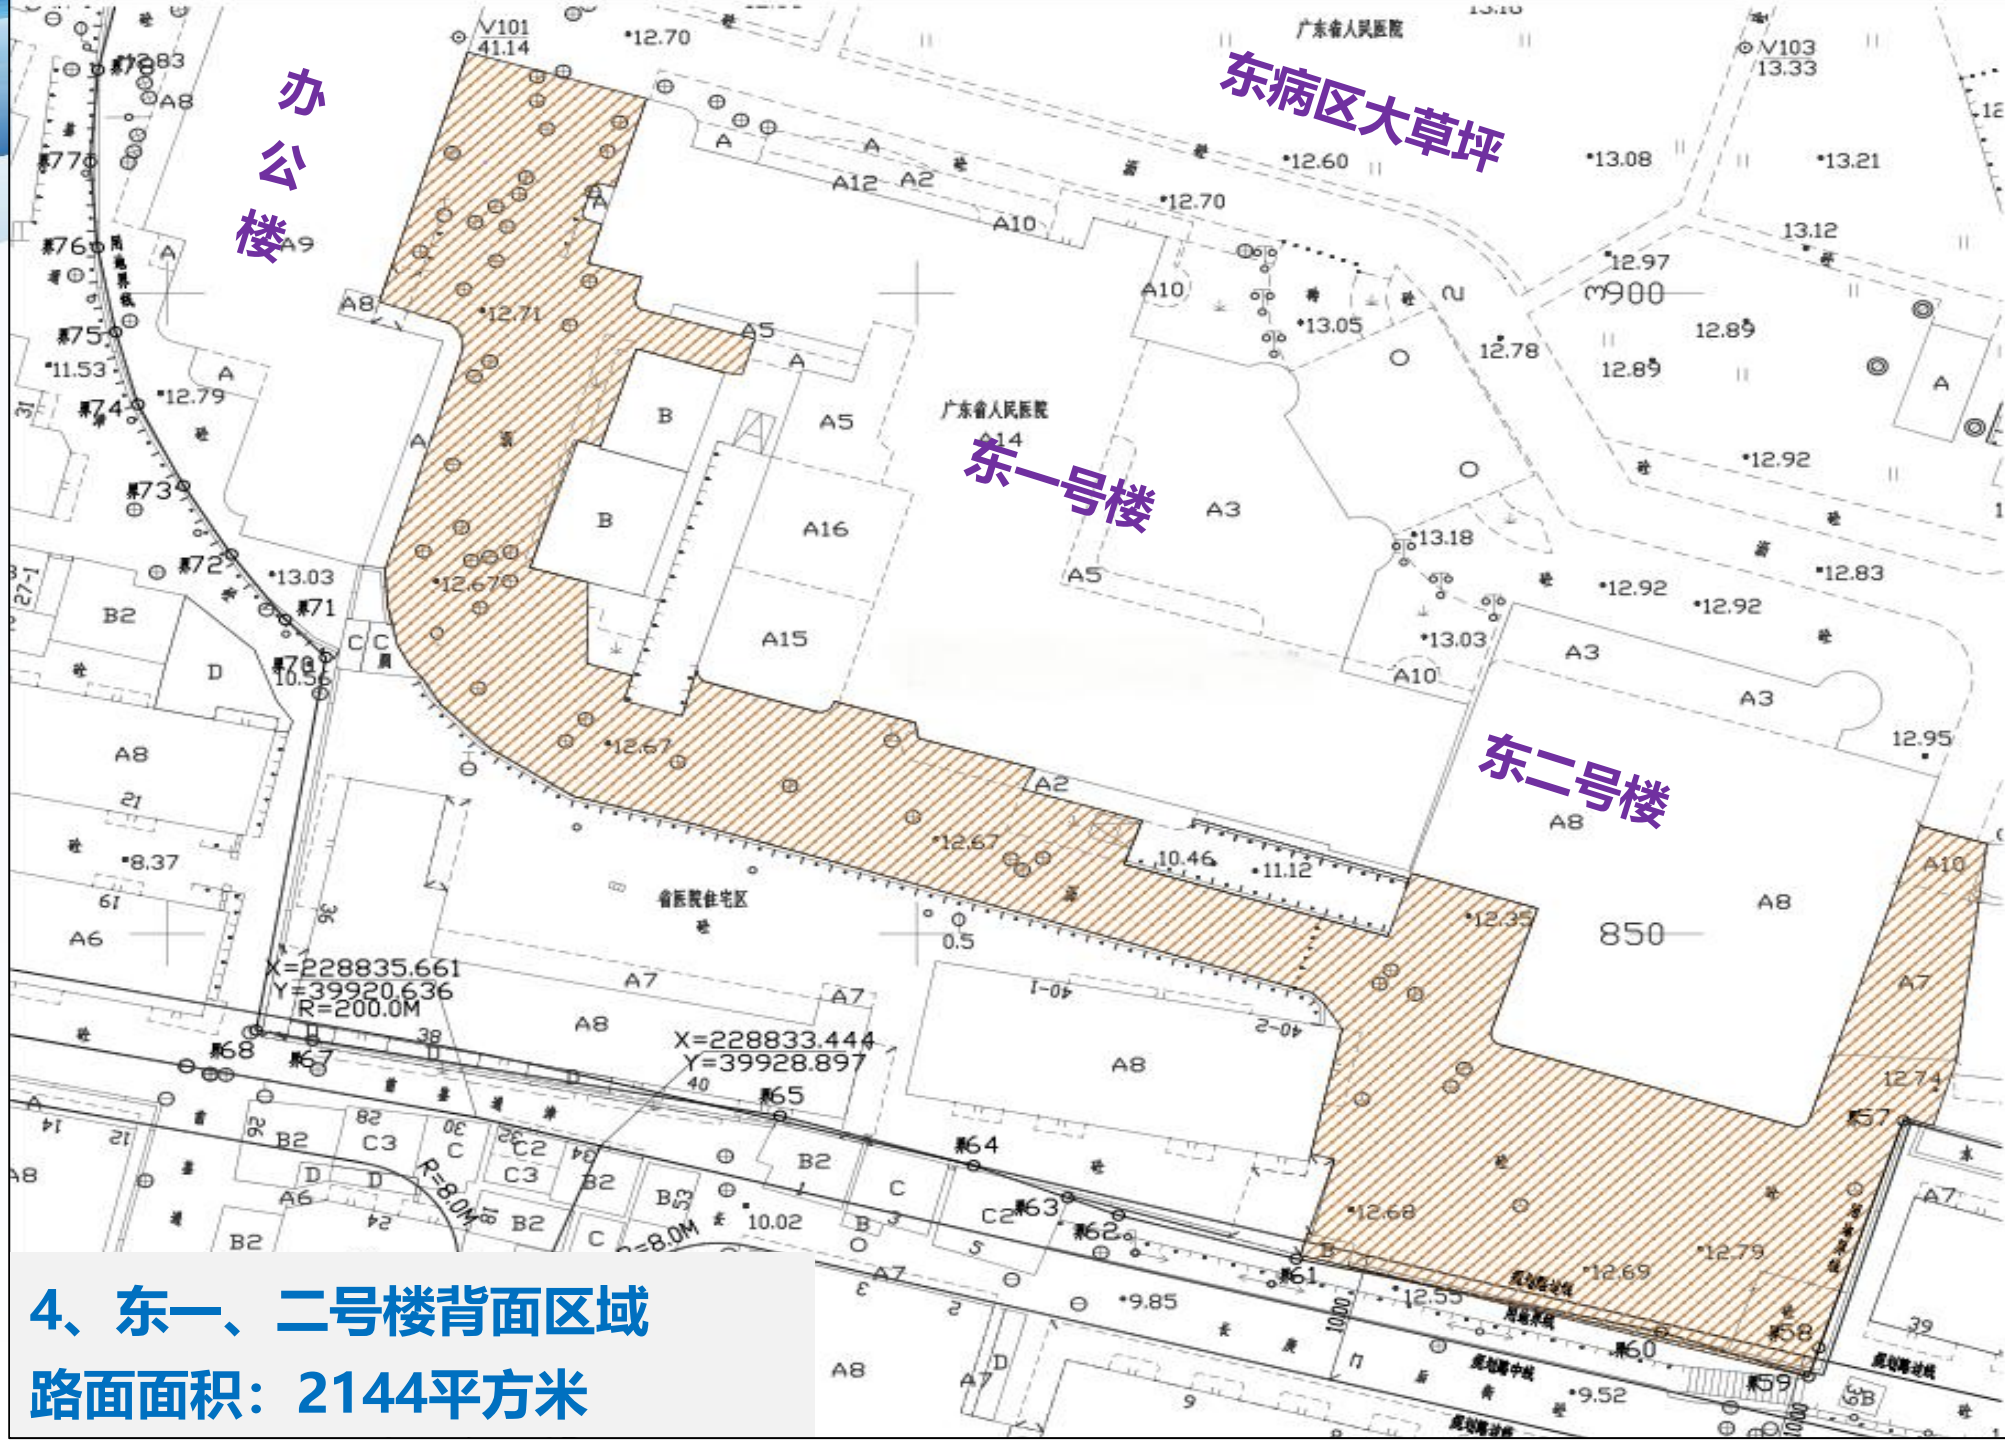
办公楼

东病区大草坪

广东省人民医院

东一号楼

东二号楼

省医院住宅区

V101
41.14
•12.70
V103
13.33
•12.60
•13.08
•13.21
•12.70
13.12
12.97
900
12.89
12.89
12.78
•13.05
•12.71
•12.79
•11.53
•13.03
•12.67
•12.67
•12.67
10.46
•11.12
•12.35
850
•12.92
•12.83
•12.92
•12.92
•13.18
•13.03
12.95
•8.37
0.5
X=228835.661
Y=39920.636
R=200.0M
X=228833.444
Y=39928.897
R=8.0M
10.02
•9.85
•12.55
•12.68
•12.69
•12.79
12.74
•9.52

A12 A2 A10 A10 A5 A5 A A14 A3 A16 A15 A5 A10 A3 A3 A2 A8 A8 A10 A7 A8 A7 A7 A8 A8 A6 A8 A9 A8 A C C B B B2 D B2 C3 C C2 C3 B2 B2 B3 C C2 A6 B2 D D B2 C A7 A8 A7

4、东一、二号楼背面区域
路面面积：2144平方米